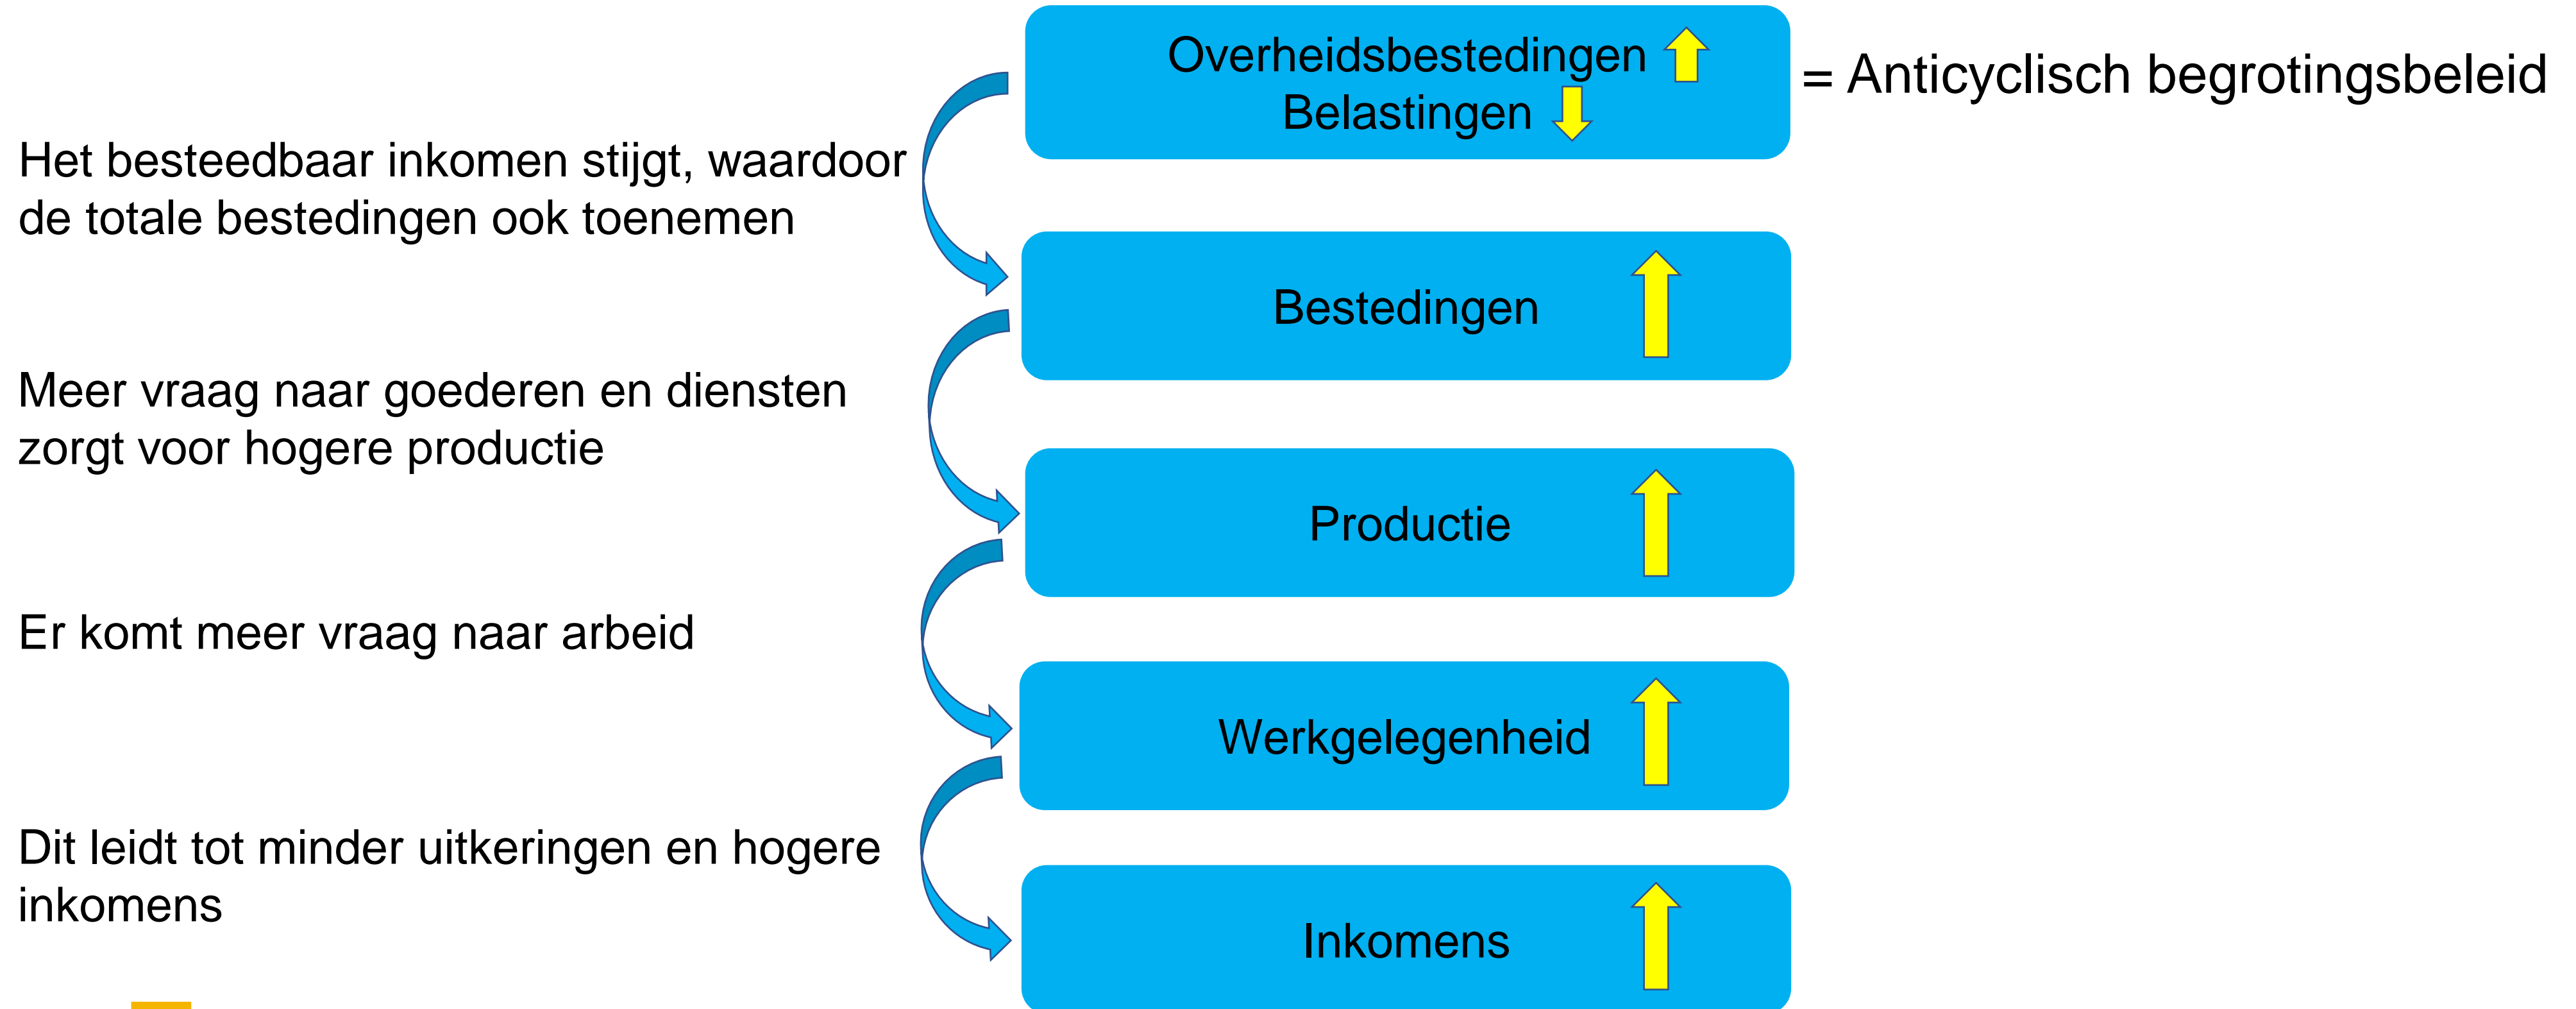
Overheidsbestedingen
Belastingen

= Anticyclisch begrotingsbeleid

Het besteedbaar inkomen stijgt, waardoor de totale bestedingen ook toenemen

Bestedingen

Meer vraag naar goederen en diensten zorgt voor hogere productie

Productie

Er komt meer vraag naar arbeid

Werkgelegenheid

Dit leidt tot minder uitkeringen en hogere inkomens

Inkomens